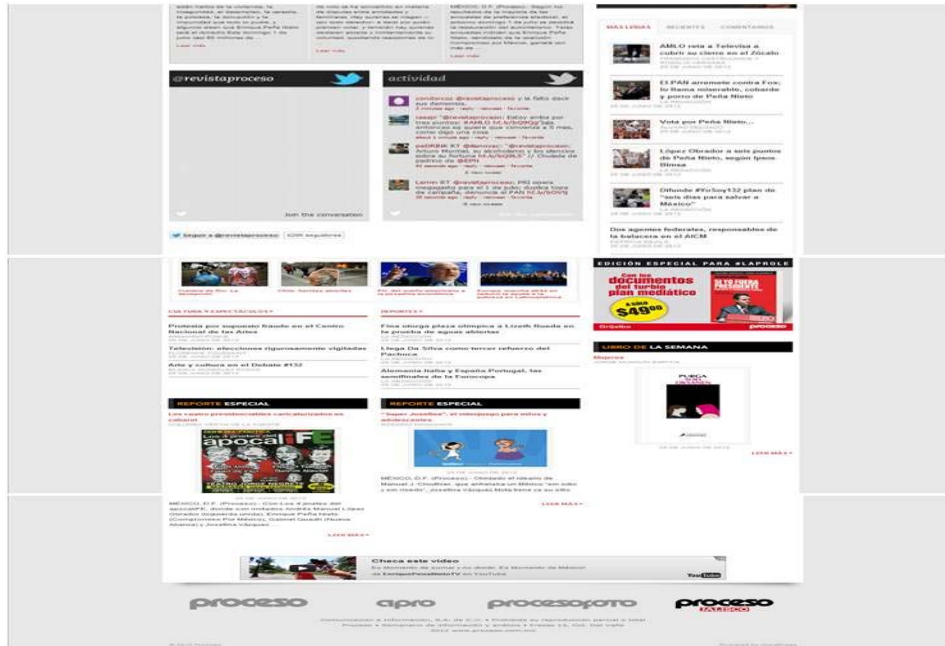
@revistaproceso

actividad

Join the conversation

Seguir a @revistaproceso

MÁS LEÍDAS RECIENTES COMENTARIOS

AMLO reta a Televisa a cubrir su cierre en el Zócalo

El PAN arremete contra Fox; lo llama miserable, cobarde y porro de Peña Nieto

Vota por Peña Nieto...

López Obrador a seis puntos de Peña Nieto, según Ipsos-Bimsa

Difunde #YoSoy132 plan de "seis días para salvar a México"

Dos agentes federales, responsables de la balacera en el AICM

CULTURA Y ESPECTÁCULOS

Protesta por supuesto fraude en el Centro Nacional de las Artes

Televisión: elecciones rigurosamente vigiladas

Arte y cultura en el Debate #132

DEPORTES

Fina otorga plaza olímpica a Lizeth Rueda en la prueba de aguas abiertas

Llega Da Silva como tercer refuerzo del Pachuca

Alemania-Italia y España-Portugal, las semifinales de la Eurocopa

EDICIÓN ESPECIAL PARA #LAPROLE

Con los documentos del turbio plan mediático

$49.00

proceso

LIBRO DE LA SEMANA

Mujeres

PUERTA SIN ORIGEN

LEER MÁS

REPORTE ESPECIAL

Los cuatro presidenciables caricaturizados en cabaret

apocalIFE

MÉXICO, D.F. (Proceso).- Con Los 4 jinetes del apocalIFE, donde con imitadores Andrés Manuel López Obrador (izquierda unida), Enrique Peña Nieto (Compromiso Por México), Gabriel Quadri (Nueva Alianza) y Josefina Vázquez

LEER MÁS

REPORTE ESPECIAL

"Super Josefina", el videojuego para niños y adolescentes

MÉXICO, D.F. (Proceso).- Ostenta el ideario de Manuel J. Clouthier, que anhelaba un México "sin odio y sin miedo", Josefina Vázquez Mota tiene ya su sitio

LEER MÁS

Checa este video

YouTube

proceso apro procesofoto proceso JALISCO

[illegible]